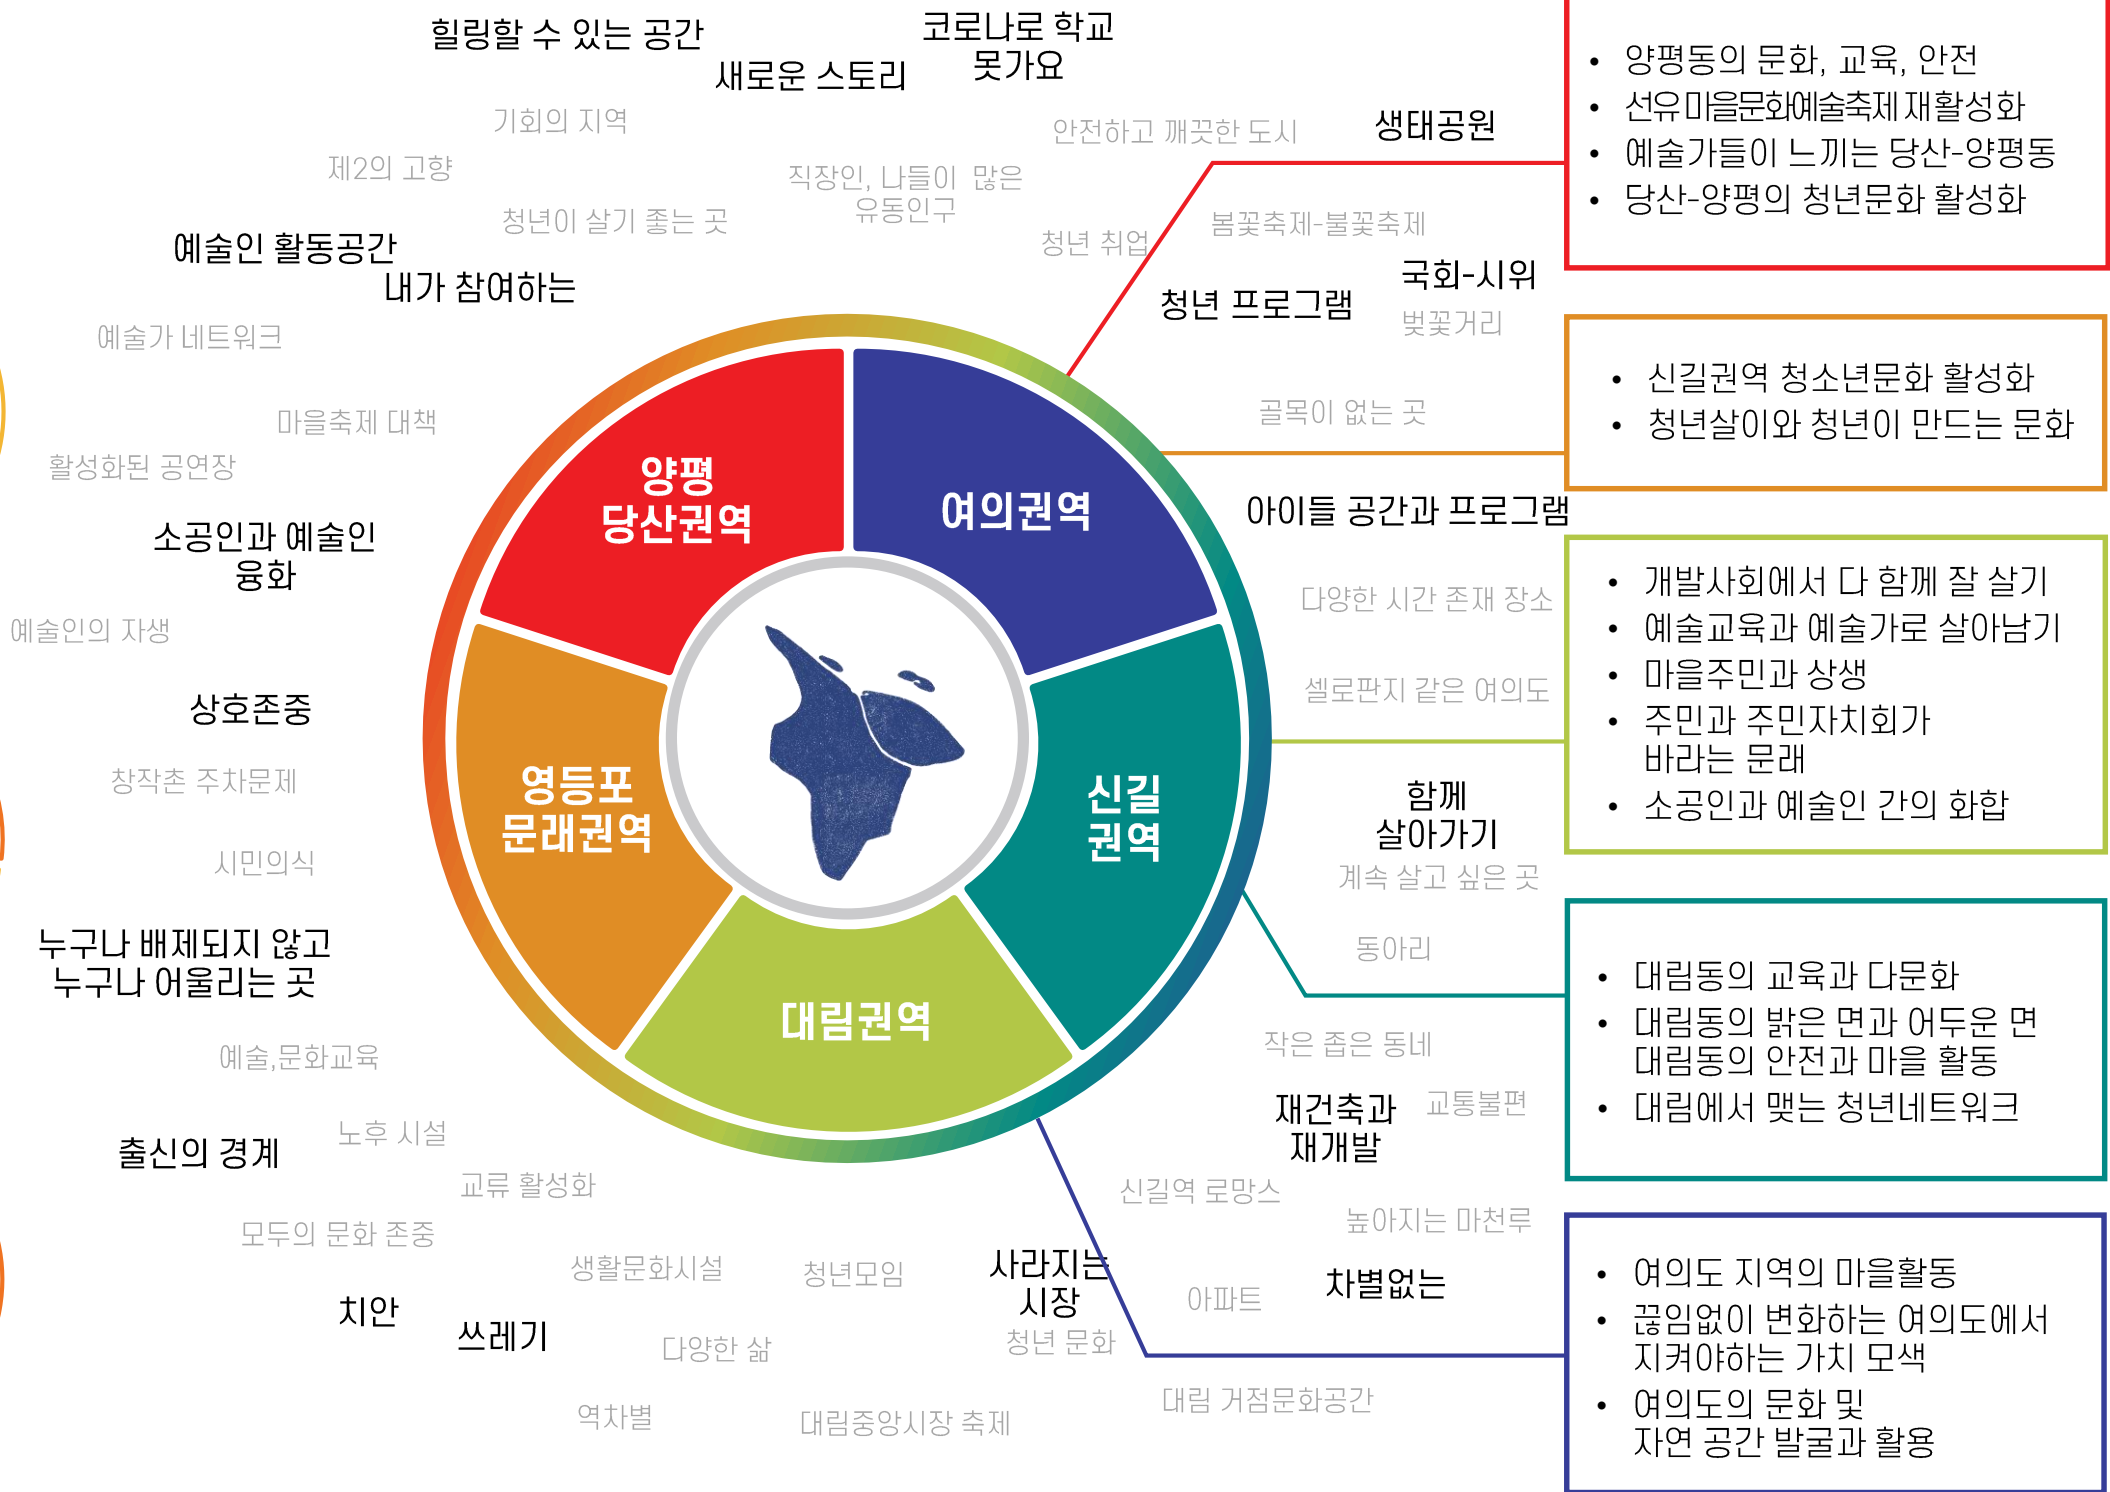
힐링할 수 있는 공간
새로운 스토리
코로나로 학교 못가요
기회의 지역
제2의 고향
청년이 살기 좋는 곳
직장인, 나들이 많은 유동인구
안전하고 깨끗한 도시
생태공원
청년 취업
봄꽃축제-불꽃축제
예술인 활동공간
내가 참여하는
청년 프로그램
국회-시위
벚꽃거리
예술가 네트워크
마을축제 대책
활성화된 공연장
골목이 없는 곳
아이들 공간과 프로그램
소공인과 예술인 융화
예술인의 자생
다양한 시간 존재 장소
셀로판지 같은 여의도
상호존중
창작촌 주차문제
시민의식
함께 살아가기
계속 살고 싶은 곳
동아리
누구나 배제되지 않고 누구나 어울리는 곳
예술,문화교육
작은 좋은 동네
재건축과 재개발
교통불편
출신의 경계
노후 시설
교류 활성화
신길역 로망스
높아지는 마천루
모두의 문화 존중
생활문화시설
청년모임
사라지는 시장
청년 문화
아파트
차별없는
치안
쓰레기
다양한 삶
역차별
대림중앙시장 축제
대림 거점문화공간

양평 당산권역
여의권역
영등포 문래권역
신길 권역
대림권역

• 양평동의 문화, 교육, 안전
• 선유마을문화예술축제 재활성화
• 예술가들이 느끼는 당산-양평동
• 당산-양평의 청년문화 활성화

• 신길권역 청소년문화 활성화
• 청년살이와 청년이 만드는 문화

• 개발사회에서 다 함께 잘 살기
• 예술교육과 예술가로 살아남기
• 마을주민과 상생
• 주민과 주민자치회가 바라는 문래
• 소공인과 예술인 간의 화합

• 대림동의 교육과 다문화
• 대림동의 밝은 면과 어두운 면 대림동의 안전과 마을 활동
• 대림에서 맺는 청년네트워크

• 여의도 지역의 마을활동
• 끊임없이 변화하는 여의도에서 지켜야하는 가치 모색
• 여의도의 문화 및 자연 공간 발굴과 활용